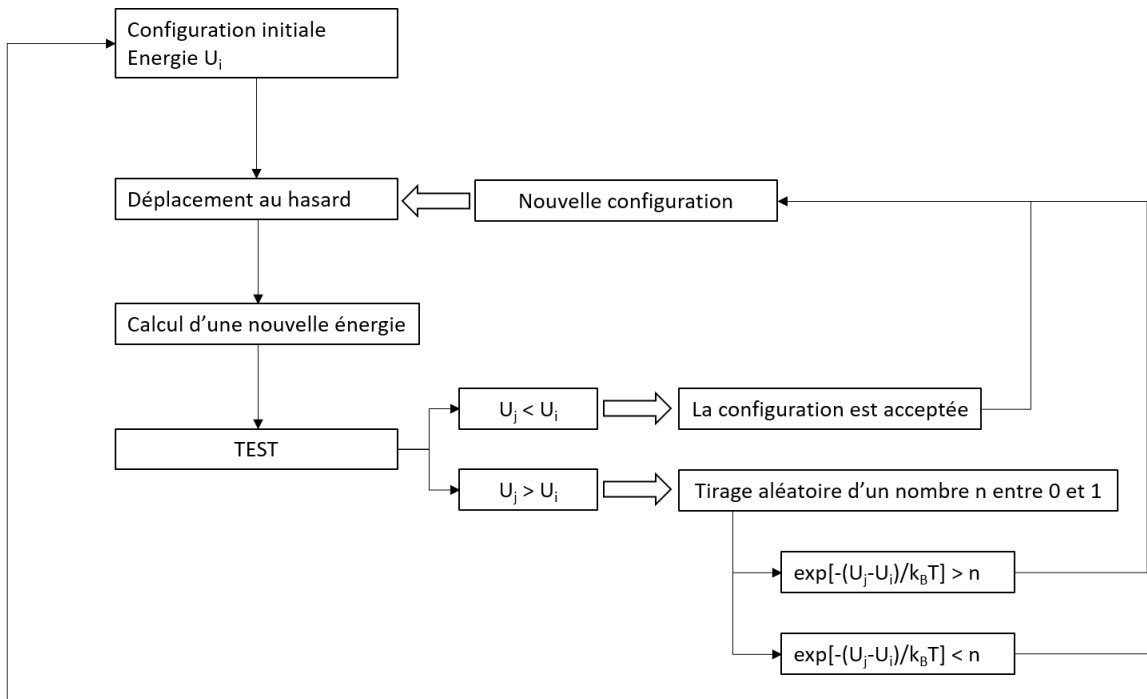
Configuration initiale
Energie $U_i$

Déplacement au hasard

Nouvelle configuration

Calcul d'une nouvelle énergie

TEST

$U_j < U_i$

La configuration est acceptée

$U_j > U_i$

Tirage aléatoire d'un nombre n entre 0 et 1

$\exp[-(U_j-U_i)/k_BT] > n$

$\exp[-(U_j-U_i)/k_BT] < n$